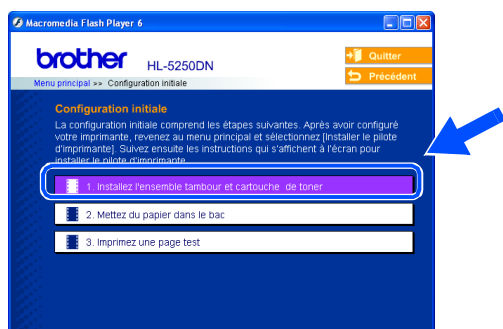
Macromedia Flash Player 6

brother HL-5250DN

Quitter

Précédent

Menu principal >> Configuration initiale

Configuration initiale

La configuration initiale comprend les étapes suivantes. Après avoir configuré votre imprimante, revenez au menu principal et sélectionnez [Installer le pilote d'imprimante]. Suivez ensuite les instructions qui s'affichent à l'écran pour installer le pilote d'imprimante.

1. Installez l'ensemble tambour et cartouche de toner

2. Mettez du papier dans le bac

3. Imprimez une page test